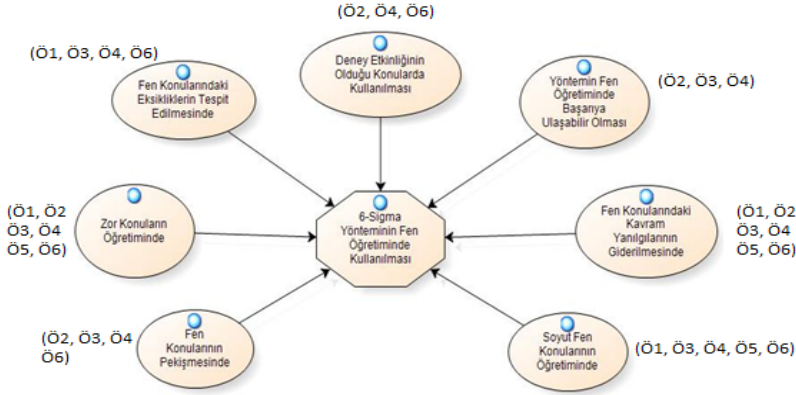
(Ö2, Ö4, Ö6)

Deney Etkinliğinin Olduğu Konularda Kullanılması

(Ö1, Ö3, Ö4, Ö6)

Fen Konularındaki Eksikliklerin Tespit Edilmesinde

Yöntemin Fen Öğretiminde Başarıya Ulaşabilir Olması

(Ö2, Ö3, Ö4)

(Ö1, Ö2 Ö3, Ö4 Ö5, Ö6)

Zor Konuların Öğretiminde

6-Sigma Yönteminin Fen Öğretiminde Kullanılması

Fen Konularındaki Kavram Yanılgılarının Giderilmesinde

(Ö1, Ö2 Ö3, Ö4 Ö5, Ö6)

(Ö2, Ö3, Ö4 Ö6)

Fen Konularının Pekişmesinde

Soyut Fen Konularının Öğretiminde

(Ö1, Ö3, Ö4, Ö5, Ö6)